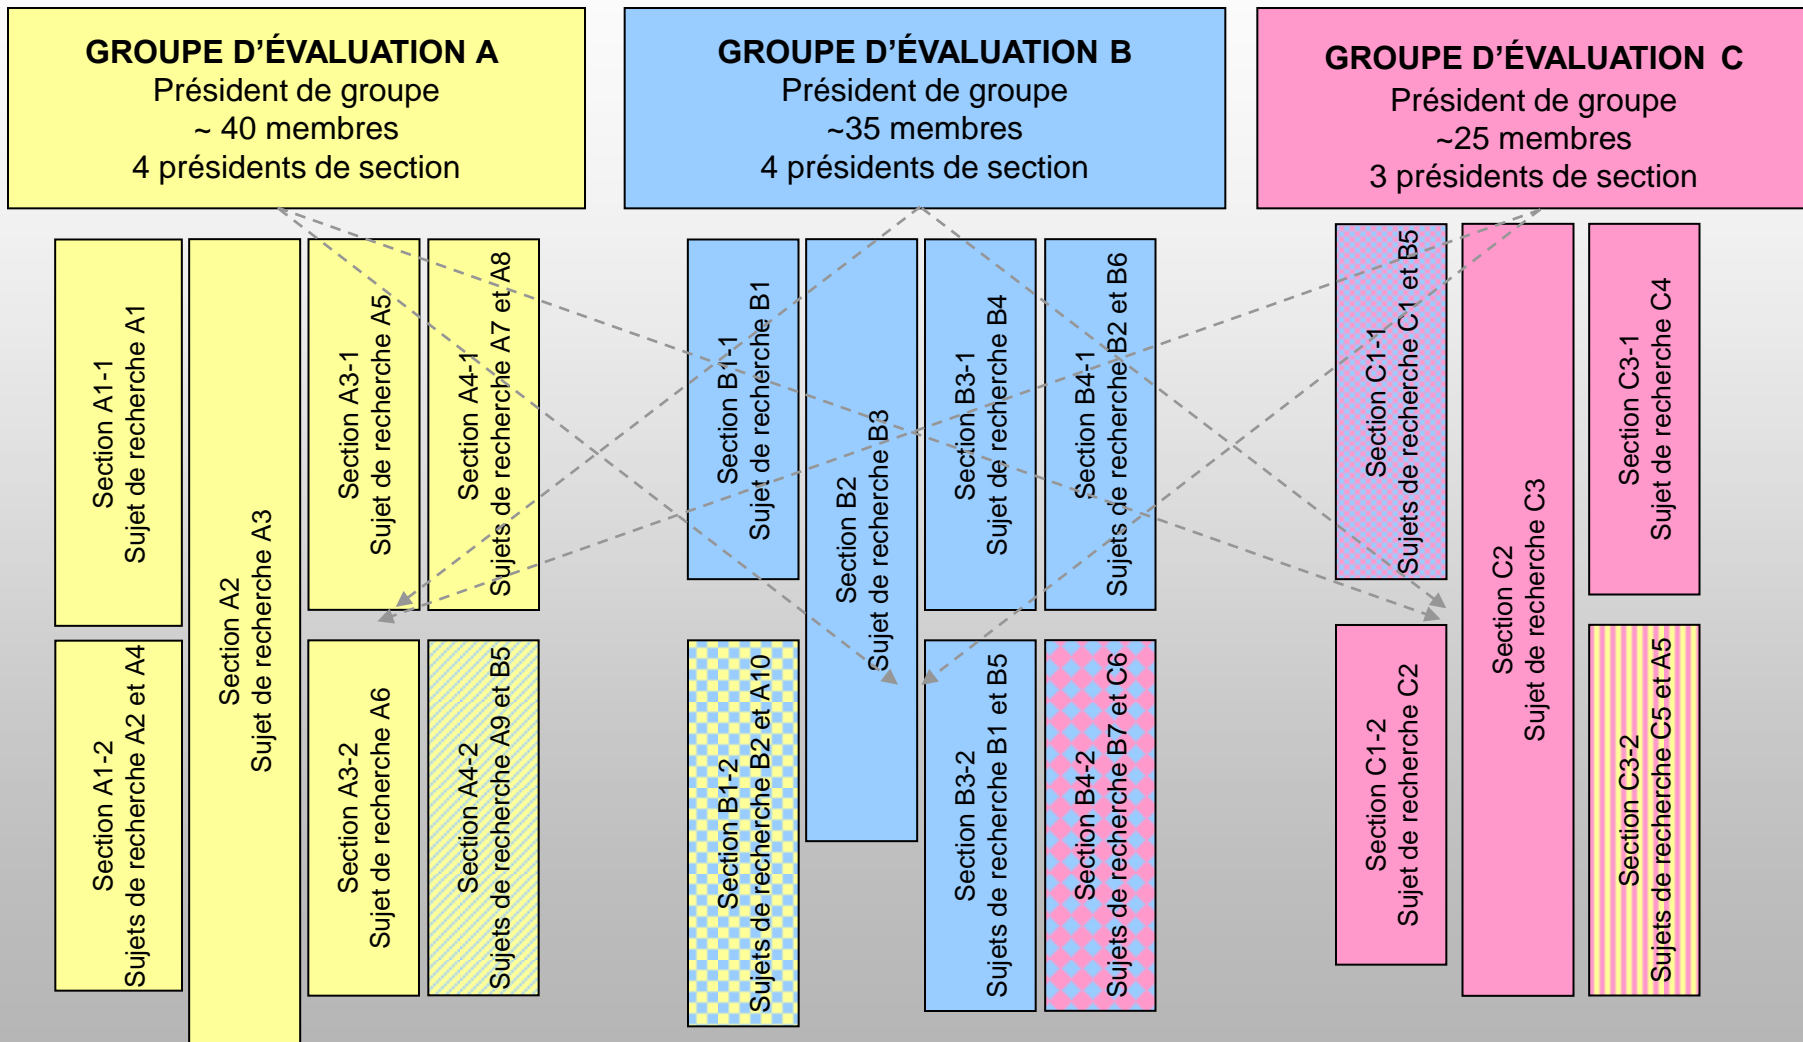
GROUPE D'ÉVALUATION A
Président de groupe
~ 40 membres
4 présidents de section

GROUPE D'ÉVALUATION B
Président de groupe
~35 membres
4 présidents de section

GROUPE D'ÉVALUATION C
Président de groupe
~25 membres
3 présidents de section

Section A1-1
Sujet de recherche A1

Section A1-2
Sujets de recherche A2 et A4

Section A2
Sujet de recherche A3

Section A3-1
Sujet de recherche A5

Section A3-2
Sujet de recherche A6

Section A4-1
Sujets de recherche A7 et A8

Section A4-2
Sujets de recherche A9 et B5

Section B1-1
Sujet de recherche B1

Section B1-2
Sujets de recherche B2 et A10

Section B2
Sujet de recherche B3

Section B3-1
Sujet de recherche B4

Section B3-2
Sujets de recherche B1 et B5

Section B4-1
Sujets de recherche B2 et B6

Section B4-2
Sujets de recherche B7 et C6

Section C1-1
Sujets de recherche C1 et B5

Section C1-2
Sujet de recherche C2

Section C2
Sujet de recherche C3

Section C3-1
Sujet de recherche C4

Section C3-2
Sujets de recherche C5 et A5